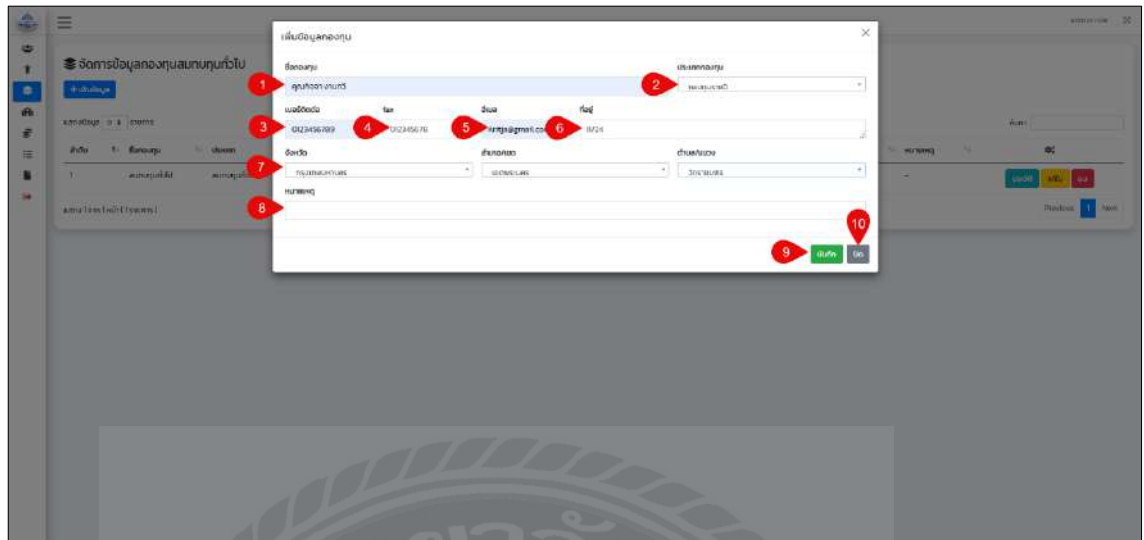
เพิ่มข้อมูลกองทุน

จัดการข้อมูลกองทุนสนับสนุนทั่วไป

+ เพิ่มข้อมูล

ชื่อกองทุน
คุณกิจจา งามดี

ประเภทกองทุน
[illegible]

เบอร์ติดต่อ
0123456789

fax
012345678

อีเมล
kitja@gmail.com

ที่อยู่
11/24

จังหวัด
กรุงเทพมหานคร

อำเภอ/เขต
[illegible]

ตำบล/แขวง
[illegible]

หมายเหตุ

1 2 3 4 5 6 7 8 9 10

บันทึก

ปิด

แสดงข้อมูล 1 ถึง 1 จาก 1 รายการ

Previous 1 Next

ค้นหา

หมายเหตุ

แก้ไข ลบ